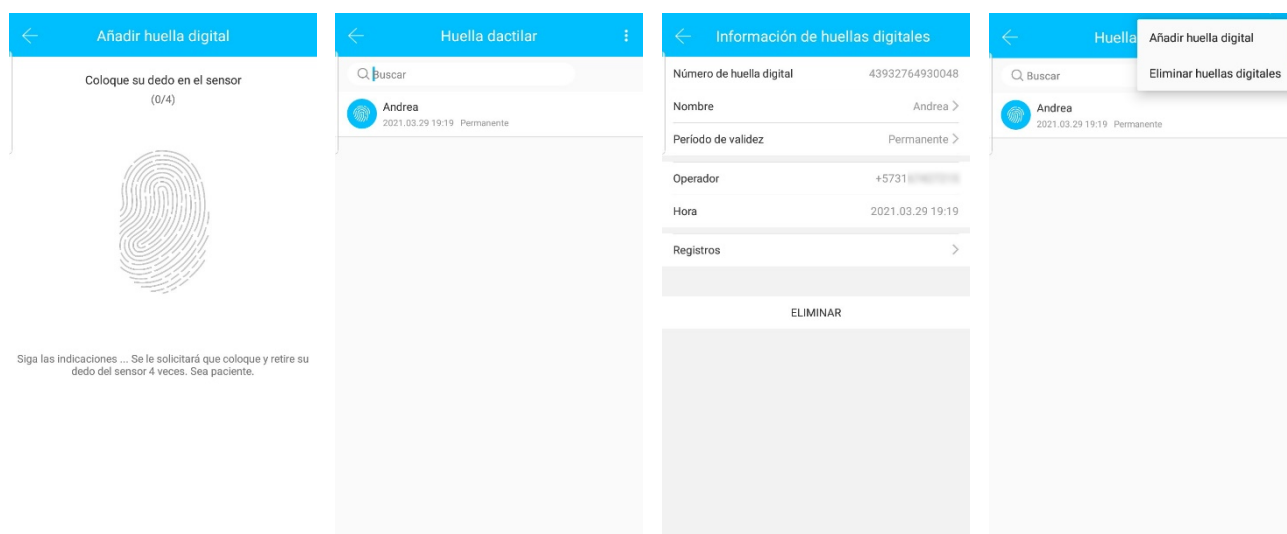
Añadir huella digital

Coloque su dedo en el sensor
(0/4)

Siga las indicaciones ... Se le solicitará que coloque y retire su dedo del sensor 4 veces. Sea paciente.

Huella dactilar

Buscar

Andrea
2021.03.29 19:19 Permanente

Información de huellas digitales

Número de huella digital 43932764930048
Nombre Andrea
Período de validez Permanente
Operador +5731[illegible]
Hora 2021.03.29 19:19
Registros

ELIMINAR

Huella

Añadir huella digital
Eliminar huellas digitales

Buscar

Andrea
2021.03.29 19:19 Permanente